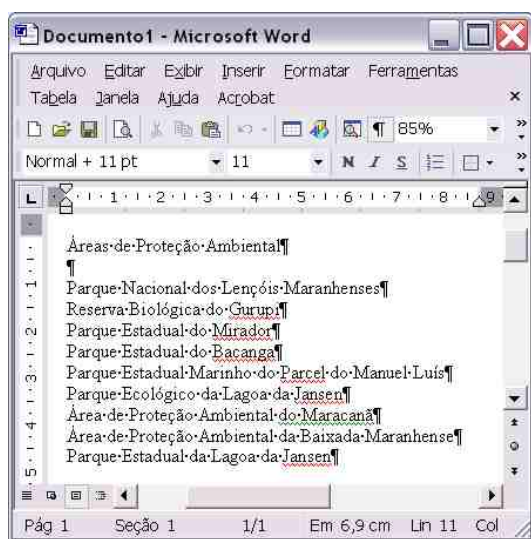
Documento1 - Microsoft Word

Arquivo Editar Exibir Inserir Formatar Ferramentas
Tabela Janela Ajuda Acrobat

85%

Normal + 11 pt 11 N I S

Áreas·de·Proteção·Ambiental¶
¶
Parque·Nacional·dos·Lençóis·Maranhenses¶
Reserva·Biológica·do·Gurupi¶
Parque·Estadual·do·Mirador¶
Parque·Estadual·do·Bacanga¶
Parque·Estadual·Marinho·do·Parcel·do·Manuel·Luís¶
Parque·Ecológico·da·Lagoa·da·Jansen¶
Área·de·Proteção·Ambiental·do·Maracanã¶
Área·de·Proteção·Ambiental·da·Baixada·Maranhense¶
Parque·Estadual·da·Lagoa·da·Jansen¶

Pág 1 Seção 1 1/1 Em 6,9 cm Lin 11 Col